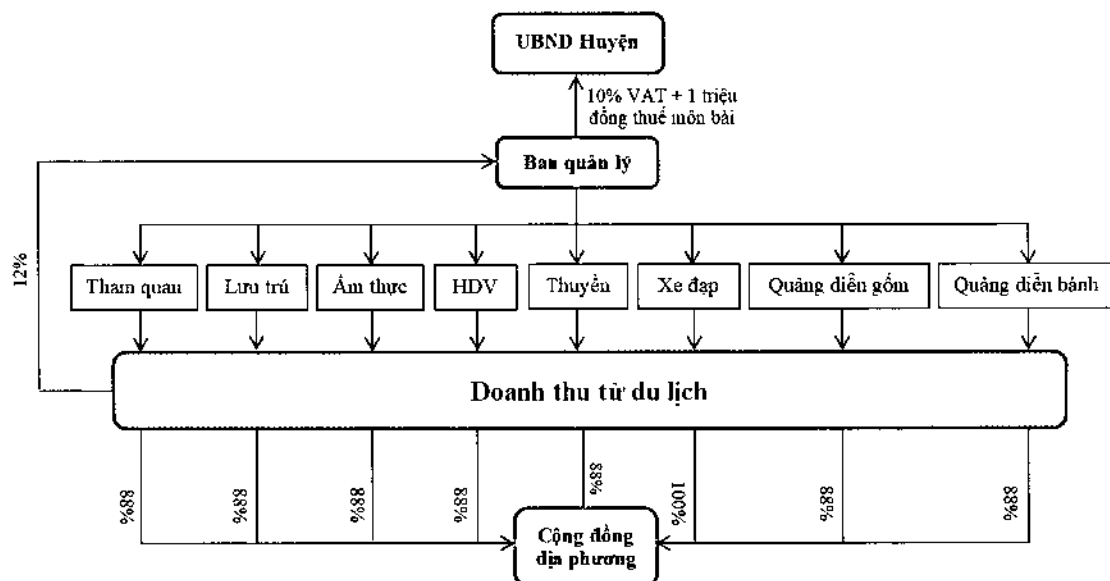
UBND Huyện

10% VAT + 1 triệu đồng thuế môn bài

Ban quản lý

12%

Tham quan

Lưu trú

Ẩm thực

HDV

Thuyền

Xe đạp

Quảng diễn gốm

Quảng diễn bánh

Doanh thu từ du lịch

88%

88%

88%

88%

88%

100%

88%

88%

Cộng đồng địa phương